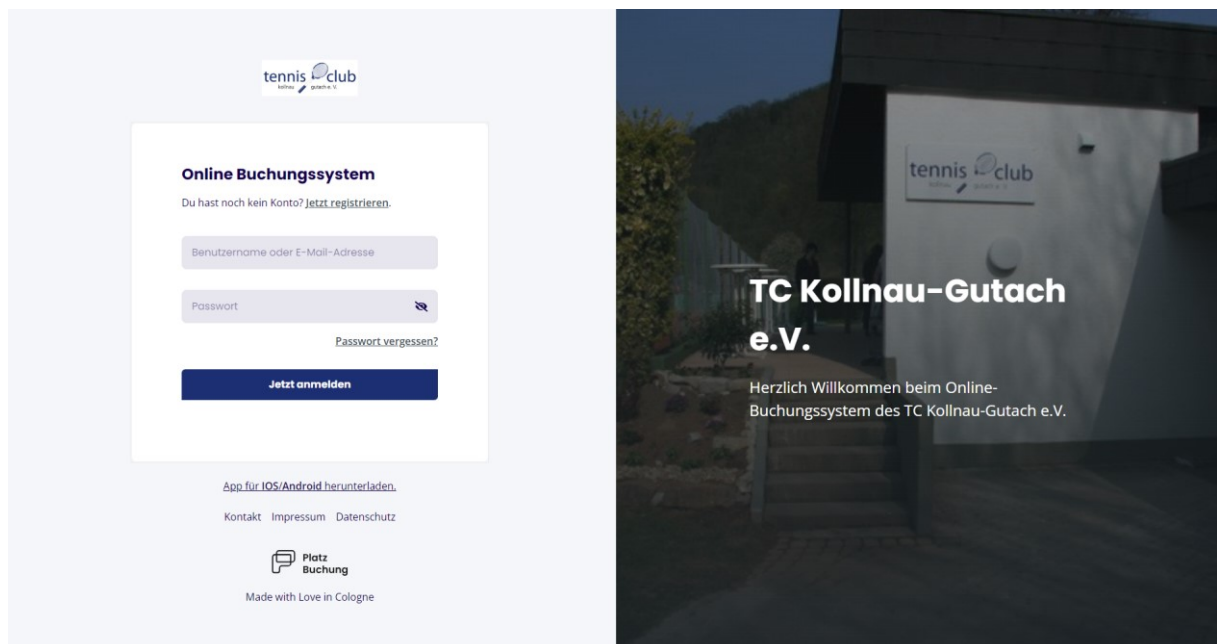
tennis club
kollnau gutach e. V.

Online Buchungssystem

Du hast noch kein Konto? Jetzt registrieren.

Benutzername oder E-Mail-Adresse

Passwort

Passwort vergessen?

Jetzt anmelden

App für IOS/Android herunterladen.

Kontakt Impressum Datenschutz

Platz Buchung

Made with Love in Cologne

tennis club
kollnau gutach e. V.

TC Kollnau-Gutach e.V.

Herzlich Willkommen beim Online-Buchungssystem des TC Kollnau-Gutach e.V.